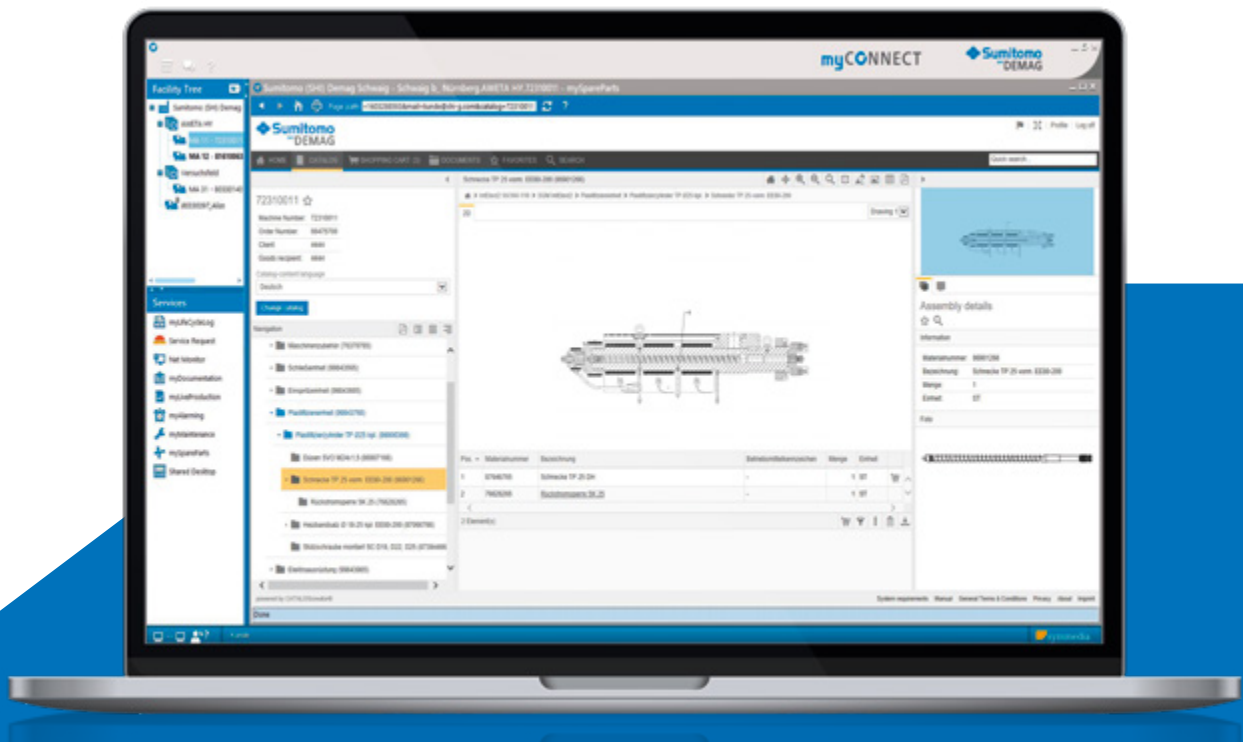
myCONNECT

Sumitomo DEMAG

Facility Tree

Sumitomo (SHI) Demag

AWETA HY

MA 11 - 72310011

MA 12 - 81610063

Versuchsfeld

MA 31 - 80330140

85530097_Alex

Services

myLifeCycleLog

Service Request

Net Monitor

myDocumentation

myLiveProduction

myAlarming

myMaintenance

mySpareParts

Shared Desktop

Sumitomo (SHI) Demag Schwaig - Schwaig b. Nürnberg AWETA HY 72310011 - mySpareParts

Sumitomo DEMAG

HOME | CATALOG | SHOPPING CART (0) | DOCUMENTS | FAVORITES | SEARCH

Quick search...

Profile | Log off

72310011

Machine Number: 72310011

Order Number: 89475768

Client: 4444

Goods recipient: 4444

Catalog content language

Deutsch

Change catalog

Navigation

Maschinenzubehör (70378780)

Schließeinheit (99643095)

Einspritzeinheit (99643995)

Plastifiziereinheit (99643766)

Plastifizierzylinder TP 25 kpl. (86890396)

Düsen SVO M24x1,5 (86667166)

Schnecke TP 25 vorm. ESSB-200 (96901290)

Rückstromsperre SK 25 (79628295)

Heizbandsatz Ø 18-25 kpl. SSSB-200 (87990780)

Stützschraube montiert SC D18, D22, D25 (87394466)

Drehbewegung (99643065)

powered by CATALOGcreator®

Schnecke TP 25 vorm. ESSB-200 (96901290)

Drawing 1

| Pos. | Materialnummer | Bezeichnung | Betriebsmittelkennzeichen | Menge | Einheit |
|---|---|---|---|---|---|
| 1 | 97646795 | Schnecke TP 25 DH | - | 1 | ST |
| 2 | 79628295 | Rückstromsperre SK 25 | - | 1 | ST |

2 Element(s)

Assembly details

Information

Materialnummer: 96901290

Bezeichnung: Schnecke TP 25 vorm. ESSB-200

Menge: 1

Einheit: ST

Foto

System requirements | Manual | General Terms & Conditions | Privacy | About | Imprint

Done

docuwedia